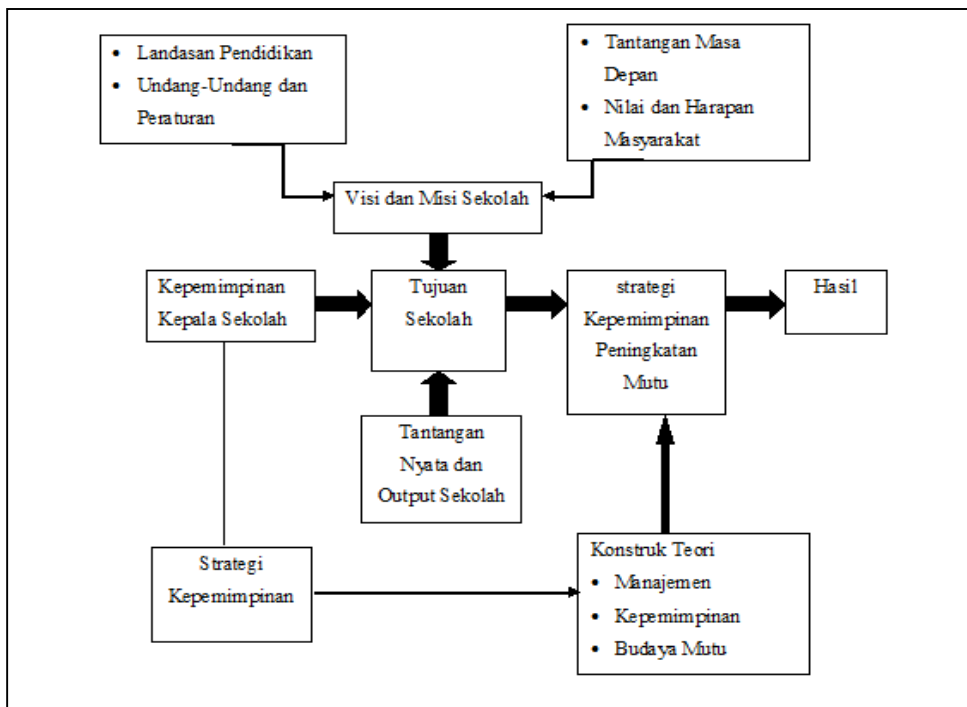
- Landasan Pendidikan
- Undang-Undang dan Peraturan

- Tantangan Masa Depan
- Nilai dan Harapan Masyarakat

Visi dan Misi Sekolah

Kepemimpinan Kepala Sekolah

Tujuan Sekolah

strategi Kepemimpinan Peningkatan Mutu

Hasil

Tantangan Nyata dan Output Sekolah

Strategi Kepemimpinan

Konstruk Teori
- Manajemen
- Kepemimpinan
- Budaya Mutu